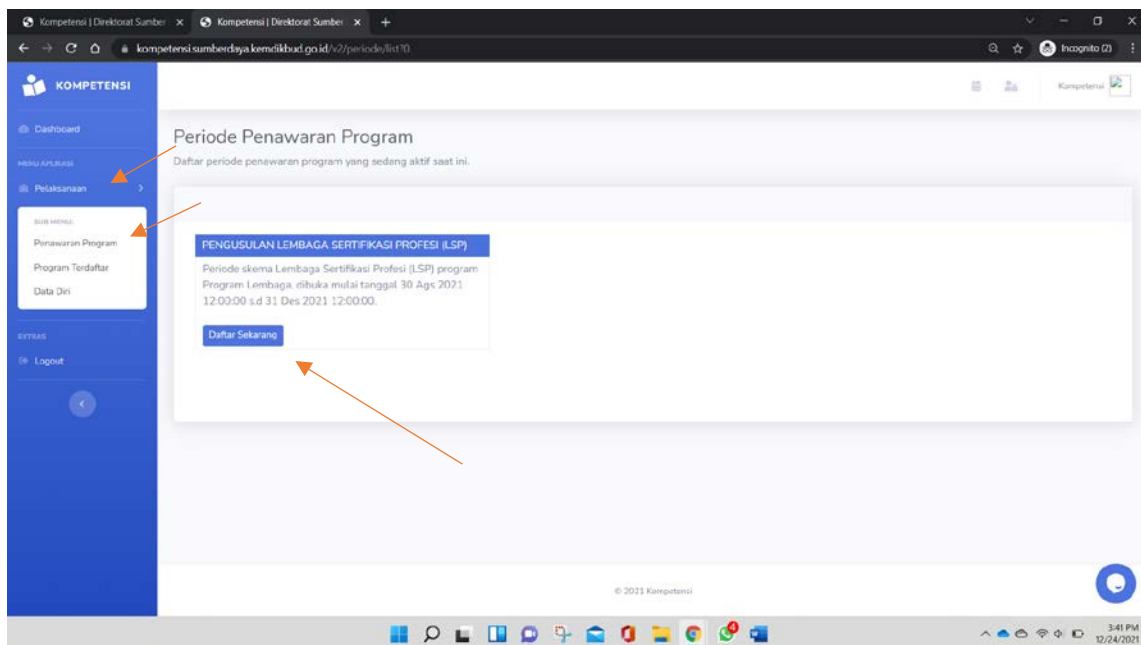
Kompetensi | Direktorat Sumber ×
Kompetensi | Direktorat Sumber ×
+
kompetensi.sumberdaya.kemdikbud.go.id/v2/periode/list?0
Incognito (2)

KOMPETENSI
Dashboard
MENU APLIKASI
Pelaksanaan
SUB MENU:
Penawaran Program
Program Terdaftar
Data Diri
EXTRAS
Logout

Kompetensi

Periode Penawaran Program
Daftar periode penawaran program yang sedang aktif saat ini.

PENGUSULAN LEMBAGA SERTIFIKASI PROFESI (LSP)
Periode skema Lembaga Sertifikasi Profesi (LSP) program Program Lembaga, dibuka mulai tanggal 30 Ags 2021 12:00:00 s.d 31 Des 2021 12:00:00.
Daftar Sekarang

© 2021 Kompetensi

3:41 PM
12/24/2021